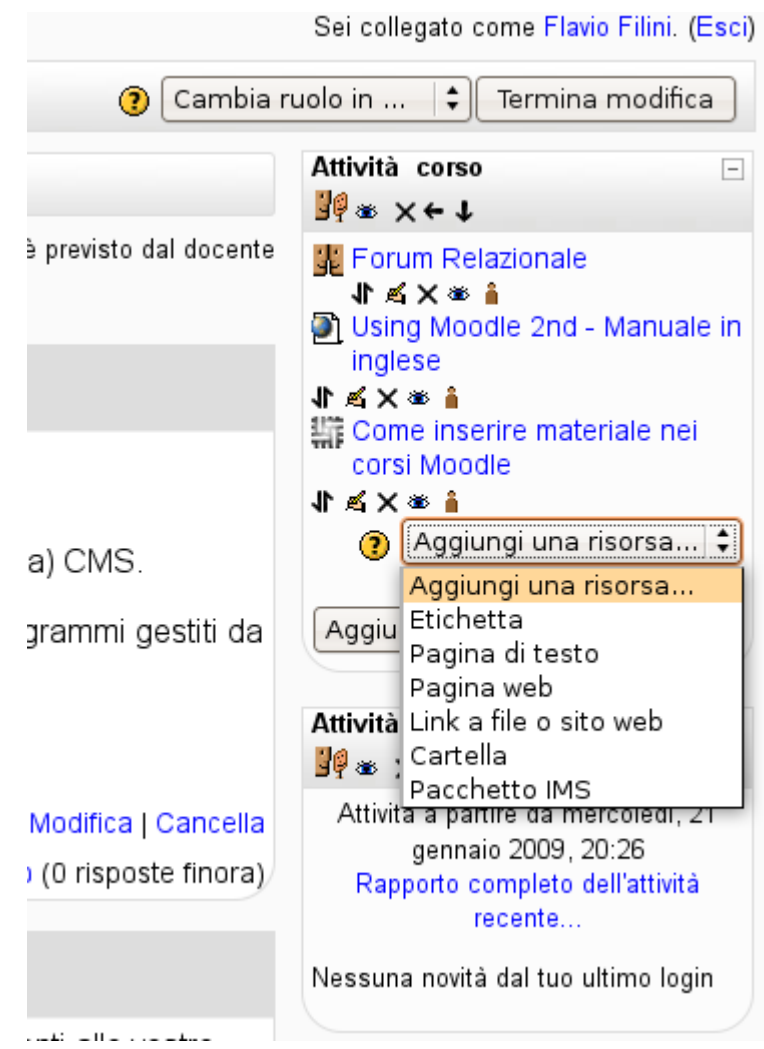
Sei collegato come Flavio Filini. (Esci)

Cambia ruolo in ... Termina modifica

è previsto dal docente

a) CMS.

grammi gestiti da

Modifica | Cancella

(0 risposte finora)

Attività corso

Forum Relazionale

Using Moodle 2nd - Manuale in inglese

Come inserire materiale nei corsi Moodle

Aggiungi una risorsa...

Aggiungi una risorsa...
Etichetta
Pagina di testo
Pagina web
Link a file o sito web
Cartella
Pacchetto IMS

Aggiu

Attività

Attività a partire da mercoledì, 21 gennaio 2009, 20:26

Rapporto completo dell'attività recente...

Nessuna novità dal tuo ultimo login